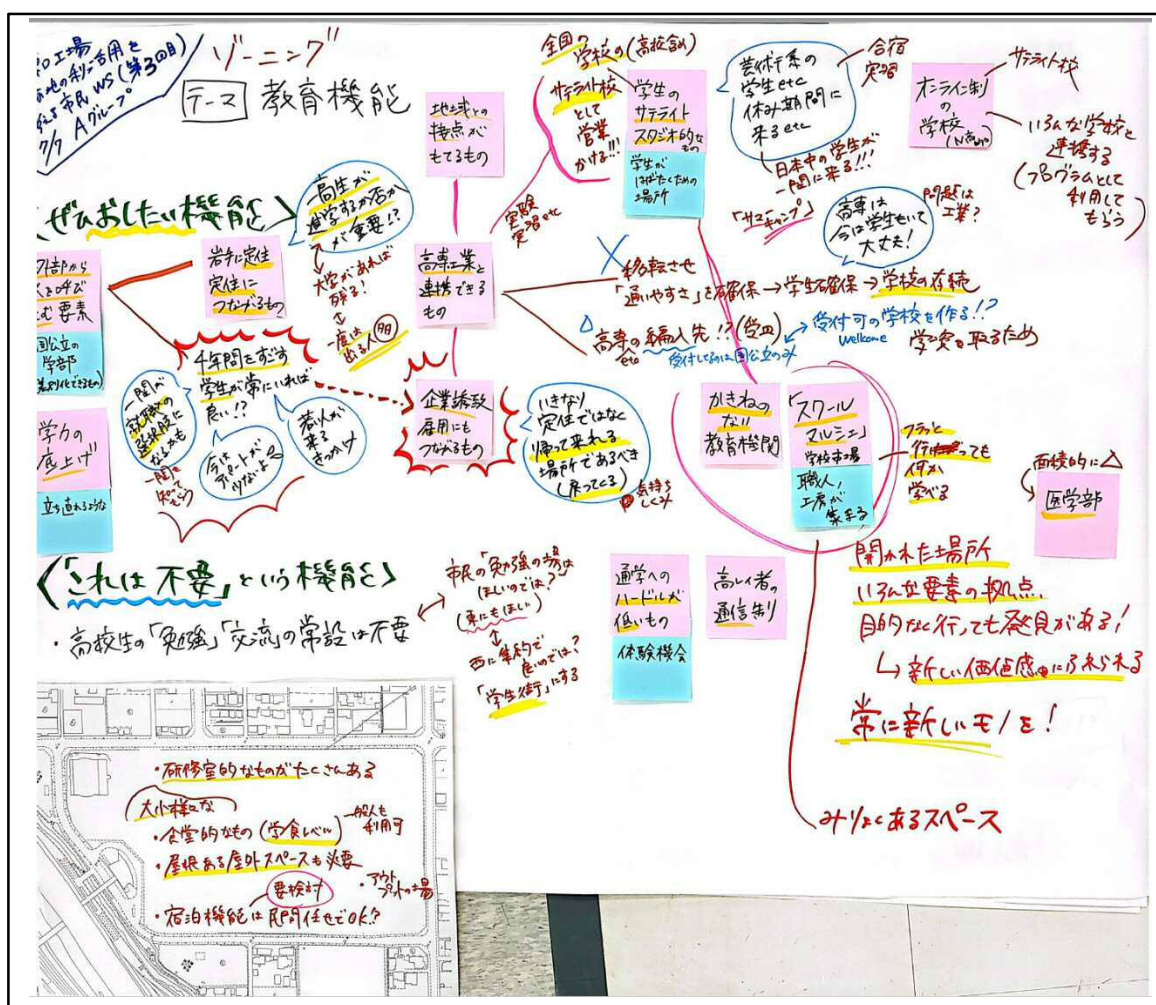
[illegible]工場
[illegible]地の利活用を
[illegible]市民WS(第3回目)
7/7 Aグループ

ゾーニング
テーマ 教育機能

〈ぜひおしたい機能〉

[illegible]部から
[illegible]くるので
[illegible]な要素
国公立の
学部
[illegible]

学力の
底上げ
立ち直れるような

岩手に定住
定住につながるもの

高生が
進学するか否か
が重要!?
大学があれば
残る!
一度は
出る人

千年間をすごす
学生が常にいれば
良い!?

一関が
就職の
選択肢に
なるかも

今は
サポートが
少ないよ

若い人が
来る
きっかけ

一関を
知ってもらう

地域との
接点が
もてるもの

高専・工業と
連携できる
もの

実験
実習etc

企業誘致
雇用にも
つながるもの

いきなり
定住ではなく
帰って来れる
場所であるべき
(戻ってくる)

気持ち
じくみ

全国の
学校の(高校含め)

サテライト校
として
営業
かける!!

学生の
サテライト
スタジオ的な
もの
学生が
はばたくための
場所

芸術系の
学生etc
休み期間に
来るetc

合宿
実習

日本中の学生が
一関に来る!!

「サマキャンプ」

高専は
今は学生もいて
大丈夫!

問題は
工業?

移転させ
「通いやすさ」を確保→学生確保→学校の存続

高専の編入先!!(受皿)
etc 受付しないのは国公立のみ
受付可の学校を作る!?
Welcome
学生を取るため

かきねの
ない!!
教育機関

「スクール
マルシェ」
学校市場
職人、
工房が
集まる

フラッと
行ったっても
何か
学べる

オンライン制
の
学校(N高etc)

サテライト校

いろんな学校と
連携する
(プログラムとして
利用して
もらう)

面積的に△
医学部

〈「これは不要」という機能〉
・高校生の「勉強」「交流」の常設は不要

市民の「勉強の場」は
ほしいのでは?
(東にもほしい)
西に集約で
良いのでは?
「学生街」にする

通学への
ハードルが
低いもの
体験機会

高レイ者の
通信制

開かれた場所
いろんな要素の拠点
目的なく行っても発見がある!
↳新しい価値感にふれられる
常に新しいモノを!

みんなにあるスペース

・研修室的なものがたくさんある
大小様々な
・食堂的なもの(学食レベル) 一般人も利用可
・屋根ある屋外スペースも必要 アウトプット場
・宿泊機能は民間任せでOK? 要検討